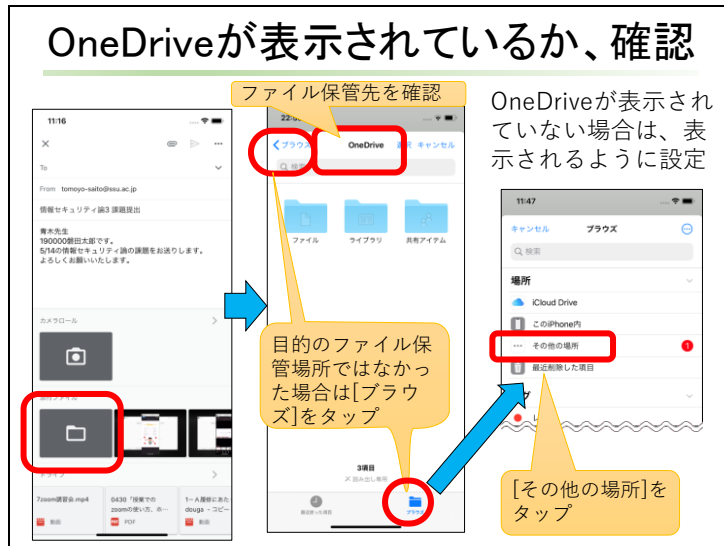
OneDriveが表示されているか、確認

ファイル保管先を確認

OneDriveが表示されていない場合は、表示されるように設定

11:16

To

From tomoyo-saito@ssu.ac.jp

情報セキュリティ論3 課題提出

青木先生
190000朝日太郎です。
5/14の情報セキュリティ論の課題をお送りします。
よろしくお願いいたします。

カメラロール

7zoom講習会.mp4

0430「授業での zoomの使い方」ホー douga - コピー

1-A履修にあた

動画

PDF

動画

22:0

ブラウズ

OneDrive

選 キャンセル

検索

ファイル

ライブラリ

共有アイテム

3項目

最近使った項目

ブラウズ

目的のファイル保管場所ではなかった場合は[ブラウズ]をタップ

11:47

キャンセル

ブラウズ

検索

場所

iCloud Drive

このiPhone内

その他の場所

1

最近削除した項目

[その他の場所]をタップ